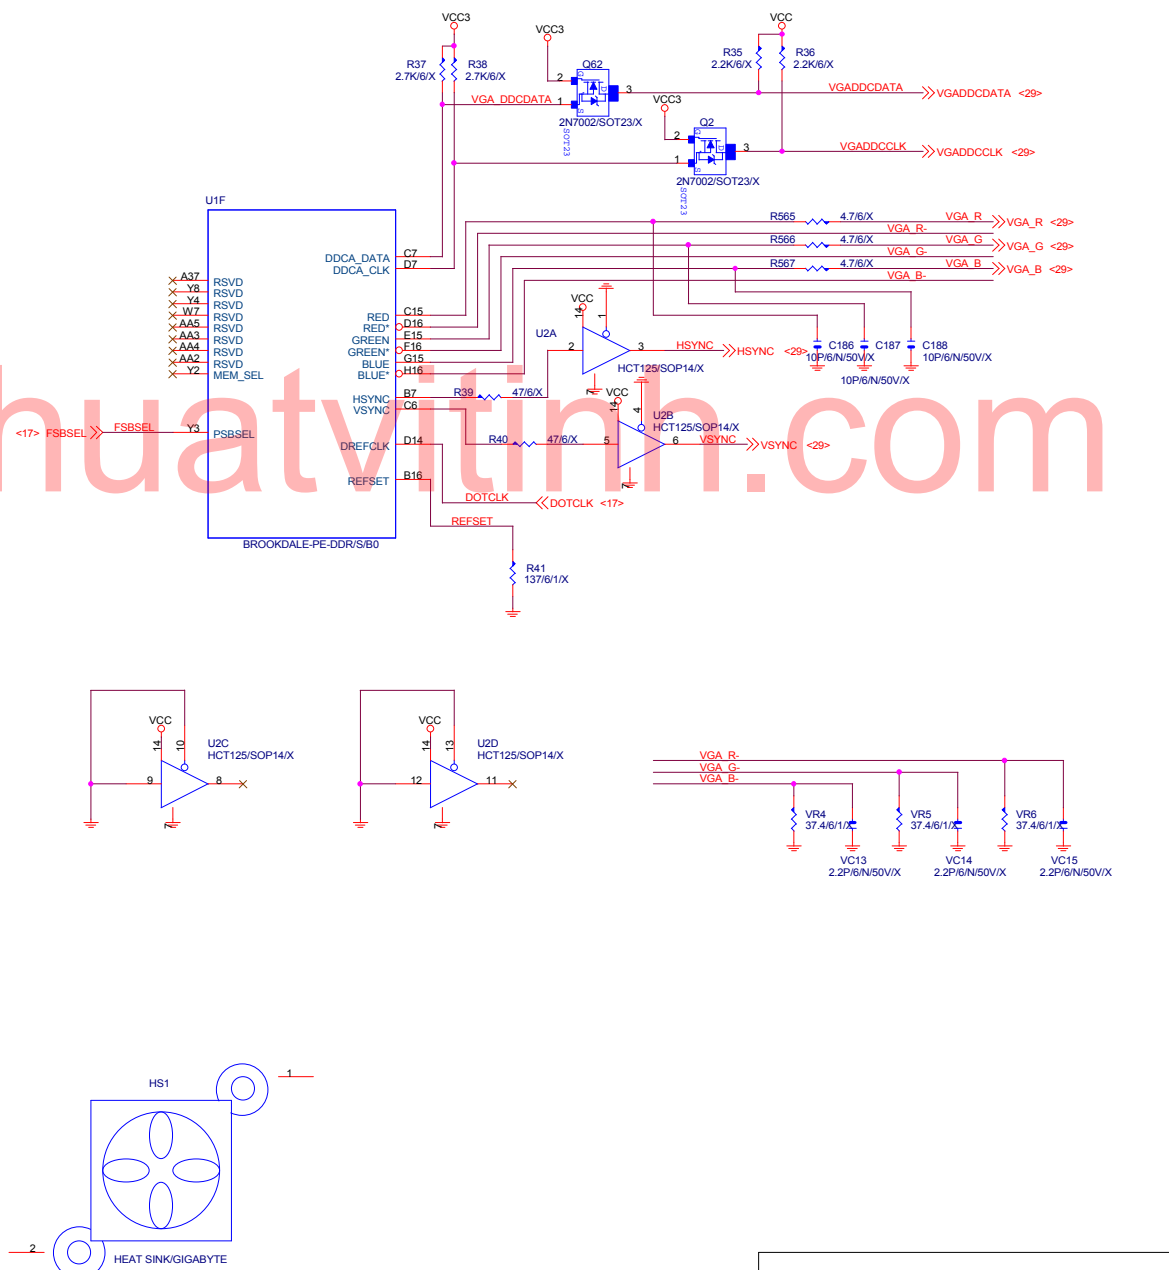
VCC3
R37
2.7K/6/X
R38
2.7K/6/X
VCC3
Q62
2N7002/SOT23/X
SOT23
VCC
R35
2.2K/6/X
R36
2.2K/6/X
VGADDCDATA
VGADDCDATA <29>
VGA_DDCDATA
VCC3
Q2
2N7002/SOT23/X
SOT23
VGADDCCLK
VGADDCCLK <29>
U1F
DDCA_DATA C7
DDCA_CLK D7
R565 4.7/6/X VGA_R VGA_R <29>
VGA_R-
R566 4.7/6/X VGA_G VGA_G <29>
VGA_G-
R567 4.7/6/X VGA_B VGA_B <29>
VGA_B-
A37 RSVD
Y8 RSVD
Y4 RSVD
W7 RSVD
AA5 RSVD
AA3 RSVD
AA4 RSVD
AA2 RSVD
Y2 MEM_SEL
RED C15
RED* D16
GREEN F15
GREEN* F16
BLUE G15
BLUE* H16
VCC
U2A
HCT125/SOP14/X
HSYNC
HSYNC <29>
C186 10P/6/N/50V/X
C187 10P/6/N/50V/X
C188 10P/6/N/50V/X
HSYNC B7
VSYNC C6
R39 47/6/X
VCC
U2B
HCT125/SOP14/X
<17> FSBSEL
FSBSEL
Y3 PSBSEL
DREFCLK D14
R40 47/6/X
VSYNC
VSYNC <29>
REFSET B16
DOTCLK
DOTCLK <17>
REFSET
BROOKDALE-PE-DDR/S/B0
R41
137/6/1/X
huatvitinh.com
VCC
U2C
HCT125/SOP14/X
VCC
U2D
HCT125/SOP14/X
VGA_R-
VGA_G-
VGA_B-
VR4 37.4/6/1/X
VR5 37.4/6/1/X
VR6 37.4/6/1/X
VC13 2.2P/6/N/50V/X
VC14 2.2P/6/N/50V/X
VC15 2.2P/6/N/50V/X
HS1
1
2
HEAT SINK/GIGABYTE